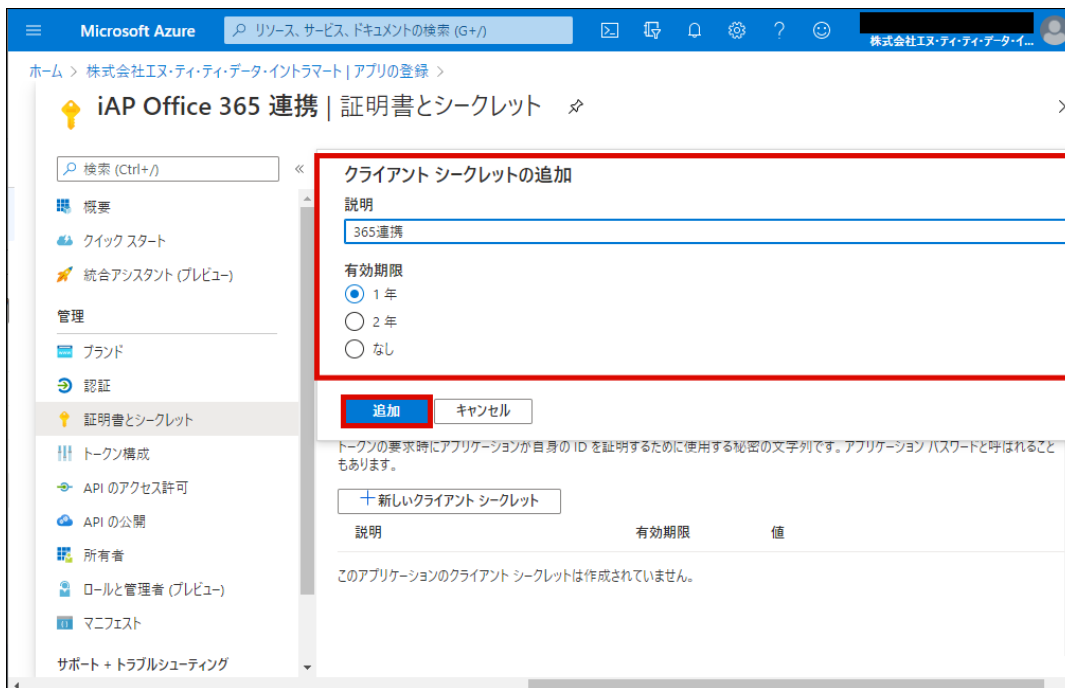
Microsoft Azure

リソース、サービス、ドキュメントの検索 (G+/)

株式会社エヌ・ティ・ティ・データ・イ...

ホーム > 株式会社エヌ・ティ・ティ・データ・イントラマート | アプリの登録 >

iAP Office 365 連携 | 証明書とシークレット

検索 (Ctrl+/)

概要

クイック スタート

統合アシスタント (プレビュー)

管理

ブランド

認証

証明書とシークレット

トークン構成

API のアクセス許可

API の公開

所有者

ロールと管理者 (プレビュー)

マニフェスト

サポート + トラブルシューティング

クライアント シークレットの追加

説明

365連携

有効期限

1 年

2 年

なし

追加

キャンセル

トークンの要求時にアプリケーションが自身の ID を証明するために使用する秘密の文字列です。アプリケーション パスワードと呼ばれることもあります。

+ 新しいクライアント シークレット

| 説明 | 有効期限 | 値 |
|---|---|---|

このアプリケーションのクライアント シークレットは作成されていません。